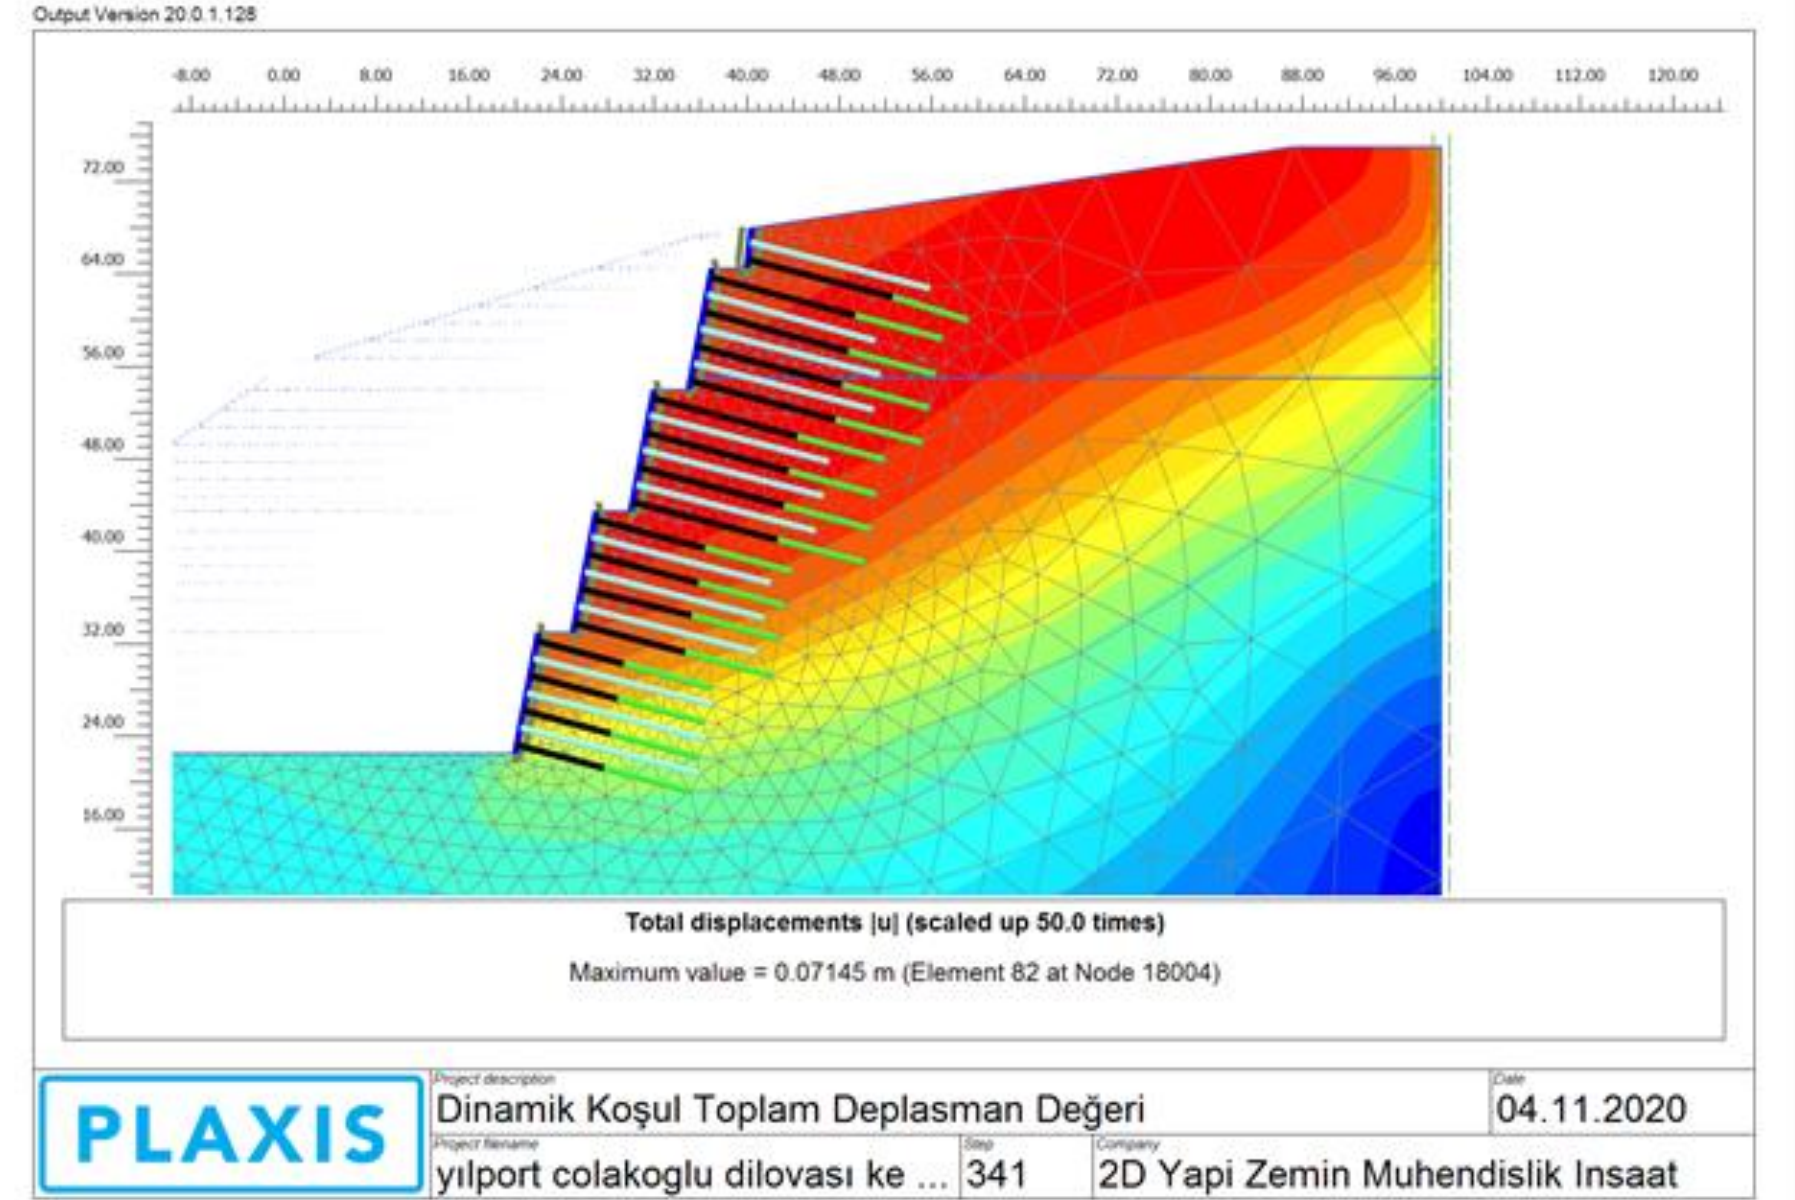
Output Version 20.0.1.128

-8.00 0.00 8.00 16.00 24.00 32.00 40.00 48.00 56.00 64.00 72.00 80.00 88.00 96.00 104.00 112.00 120.00

72.00
64.00
56.00
48.00
40.00
32.00
24.00
16.00

Total displacements |u| (scaled up 50.0 times)

Maximum value = 0.07145 m (Element 82 at Node 18004)

PLAXIS

Project description
Dinamik Koşul Toplam Deplasman Değeri

Date
04.11.2020

Project filename
yılport colakoglu dilovası ke ...

Step
341

Company
2D Yapi Zemin Muhendislik Insaat